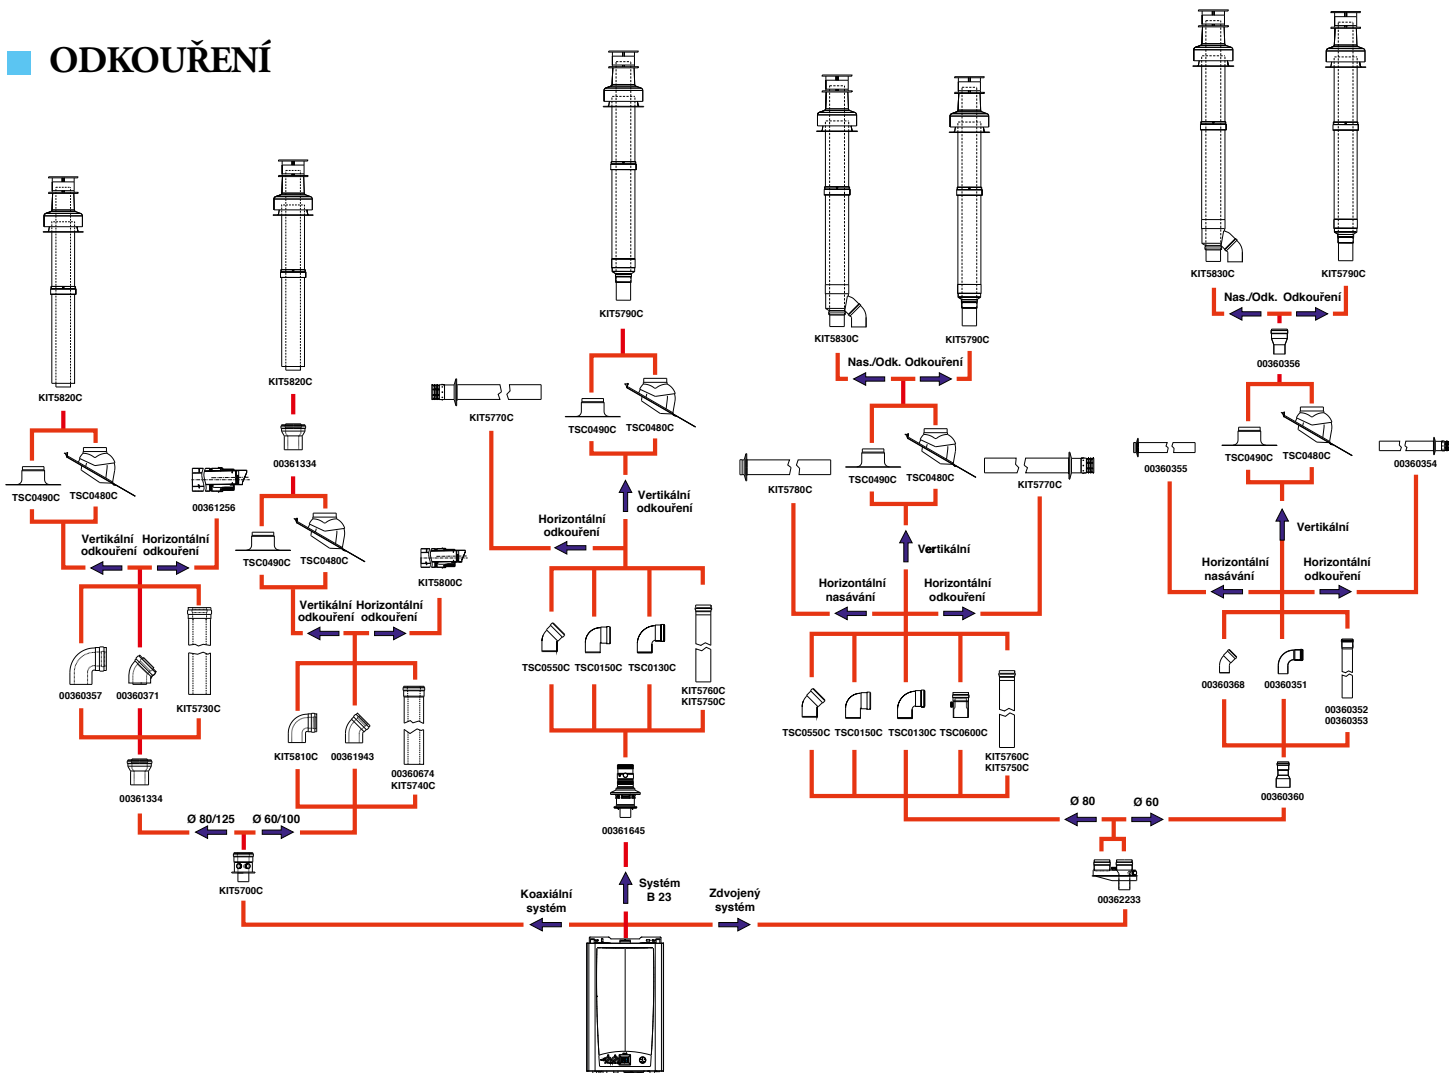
ODKOUŘENÍ

KIT5820C

TSC0490C TSC0480C

Vertikální odkouření Horizontální odkouření

00361256

00360357 00360371 KIT5730C

00361334

KIT5820C

00361334

TSC0490C TSC0480C

KIT5800C

Vertikální odkouření Horizontální odkouření

KIT5810C 00361943 00360674 KIT5740C

Ø 80/125 Ø 60/100

KIT5700C

KIT5790C

KIT5770C

TSC0490C TSC0480C

Vertikální odkouření

Horizontální odkouření

TSC0550C TSC0150C TSC0130C KIT5760C KIT5750C

00361645

Systém B 23

Koaxiální systém

Zdvojený systém

KIT5830C KIT5790C

Nas./Odk. Odkouření

KIT5780C

TSC0490C TSC0480C

KIT5770C

Vertikální

Horizontální nasávání

Horizontální odkouření

TSC0550C TSC0150C TSC0130C TSC0600C

KIT5760C KIT5750C

Ø 80 Ø 60

00362233

KIT5830C KIT5790C

Nas./Odk. Odkouření

00360356

00360355

TSC0490C TSC0480C

00360354

Vertikální

Horizontální nasávání

Horizontální odkouření

00360368 00360351 00360352 00360353

00360360